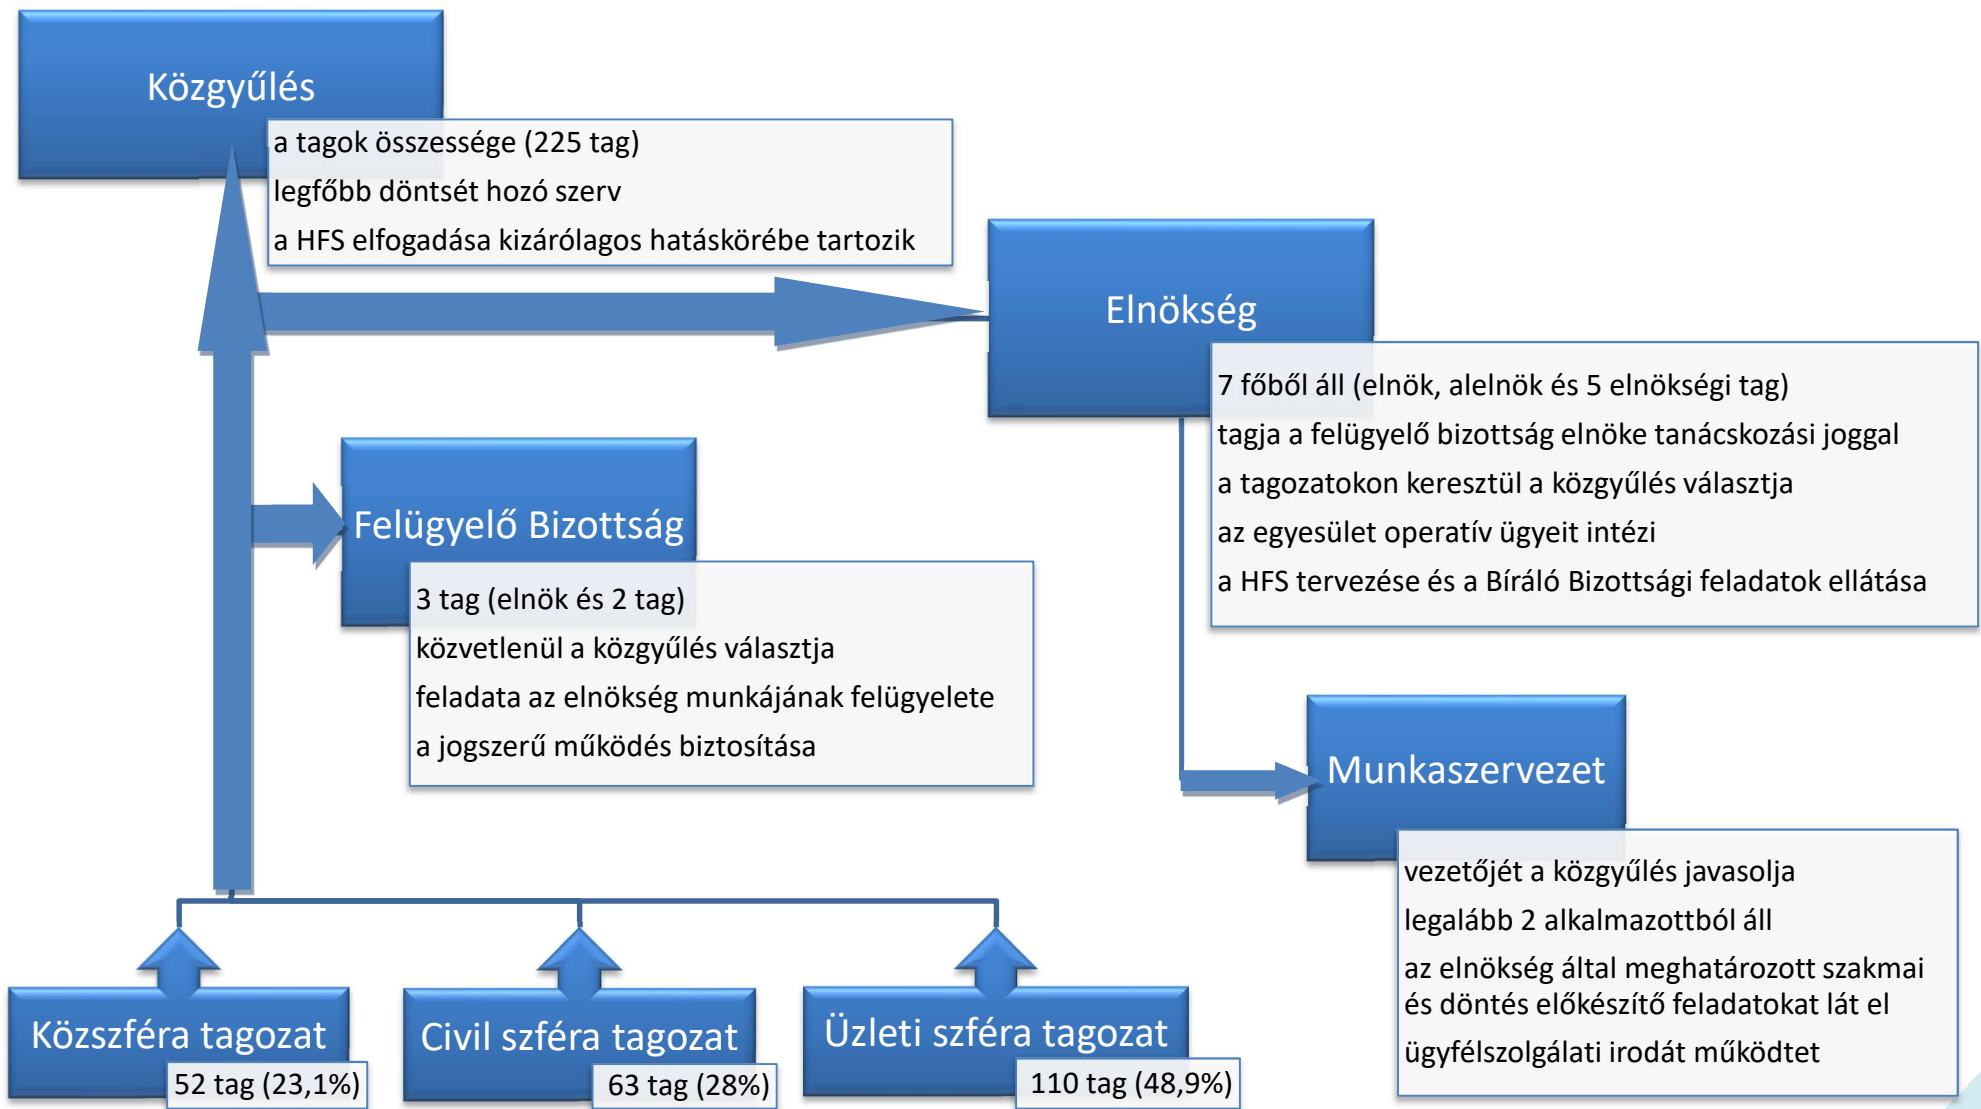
Közgyűlés

a tagok összessége (225 tag)

legfőbb döntsét hozó szerv

a HFS elfogadása kizárólagos hatáskörébe tartozik

Elnökség

7 főből áll (elnök, alelnök és 5 elnökségi tag)

tagja a felügyelő bizottság elnöke tanácskozási joggal

a tagozatokon keresztül a közgyűlés választja

az egyesület operatív ügyeit intézi

a HFS tervezése és a Bíráló Bizottsági feladatok ellátása

Felügyelő Bizottság

3 tag (elnök és 2 tag)

közvetlenül a közgyűlés választja

feladata az elnökség munkájának felügyelete

a jogszerű működés biztosítása

Munkaszervezet

vezetőjét a közgyűlés javasolja

legalább 2 alkalmazottból áll

az elnökség által meghatározott szakmai és döntés előkészítő feladatokat lát el

ügyfélszolgálati irodát működtet

Közszféra tagozat

52 tag (23,1%)

Civil szféra tagozat

63 tag (28%)

Üzleti szféra tagozat

110 tag (48,9%)